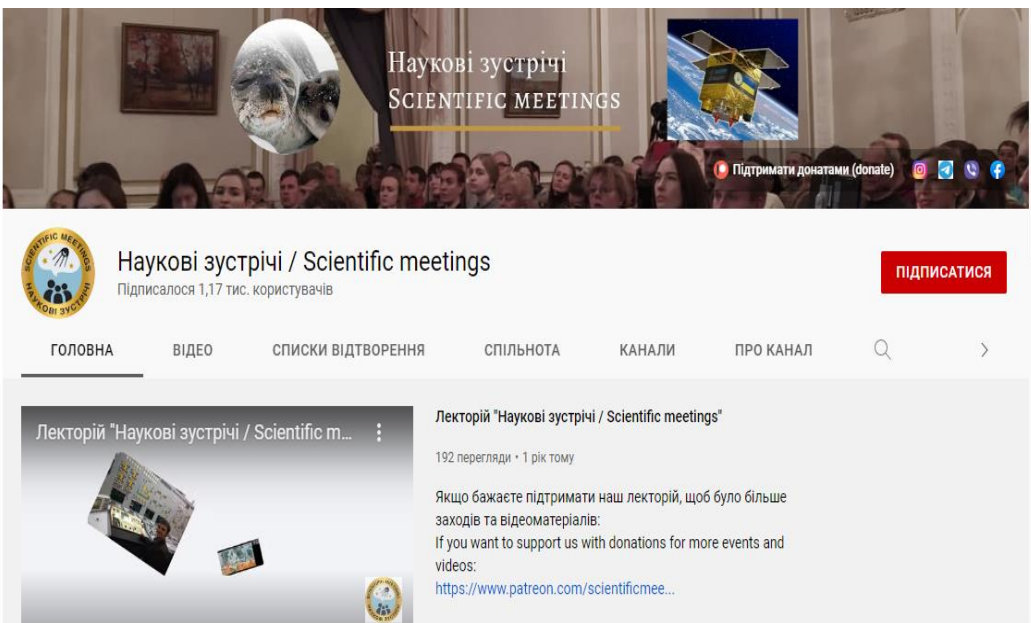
Наукові зустрічі
SCIENTIFIC MEETINGS

Підтримати донатами (donate)

SCIENTIFIC MEETINGS
НАУКОВІ ЗУСТРІЧІ

Наукові зустрічі / Scientific meetings
Підписалося 1,17 тис. користувачів

ПІДПИСАТИСЯ

ГОЛОВНА ВІДЕО СПИСКИ ВІДТВОРЕННЯ СПІЛЬНОТА КАНАЛИ ПРО КАНАЛ

Лекторій "Наукові зустрічі / Scientific m...

Лекторій "Наукові зустрічі / Scientific meetings"

192 перегляди • 1 рік тому

Якщо бажаєте підтримати наш лекторій, щоб було більше заходів та відеоматеріалів:
If you want to support us with donations for more events and videos:
https://www.patreon.com/scientificmee...